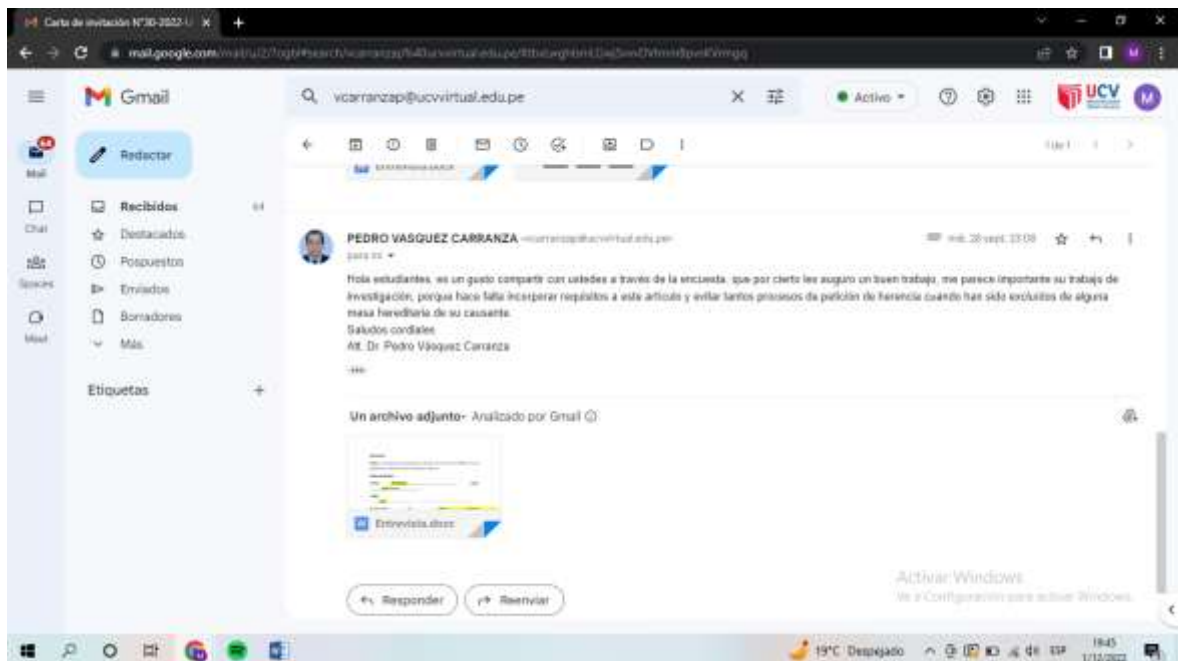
Carta de invitación N°30-2022-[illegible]

mail.google.com/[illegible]

Gmail

vcarranzap@ucvvirtual.edu.pe

Activo

UCV

M

Mail

Chat

Spaces

Meet

Redactar

Recibidos 64

Destacados

Pospuestos

Enviados

Borradores

Más

Etiquetas

1 de 1

PEDRO VASQUEZ CARRANZA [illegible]

para mí

mié, 28 sept. 23:09

Hola estudiantes, es un gusto compartir con ustedes a través de la encuesta, que por cierto les auguro un buen trabajo, me parece importante su trabajo de investigación, porque hace falta incorporar requisitos a este artículo y evitar tantos procesos de petición de herencia cuando han sido excluidos de alguna masa hereditaria de su causante.
Saludos cordiales
Att. Dr. Pedro Vásquez Carranza

Un archivo adjunto · Analizado por Gmail

Entrevista.docx

Responder

Reenviar

Activar Windows
Ve a Configuración para activar Windows.

19°C Despejado

ESP

19:45
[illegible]